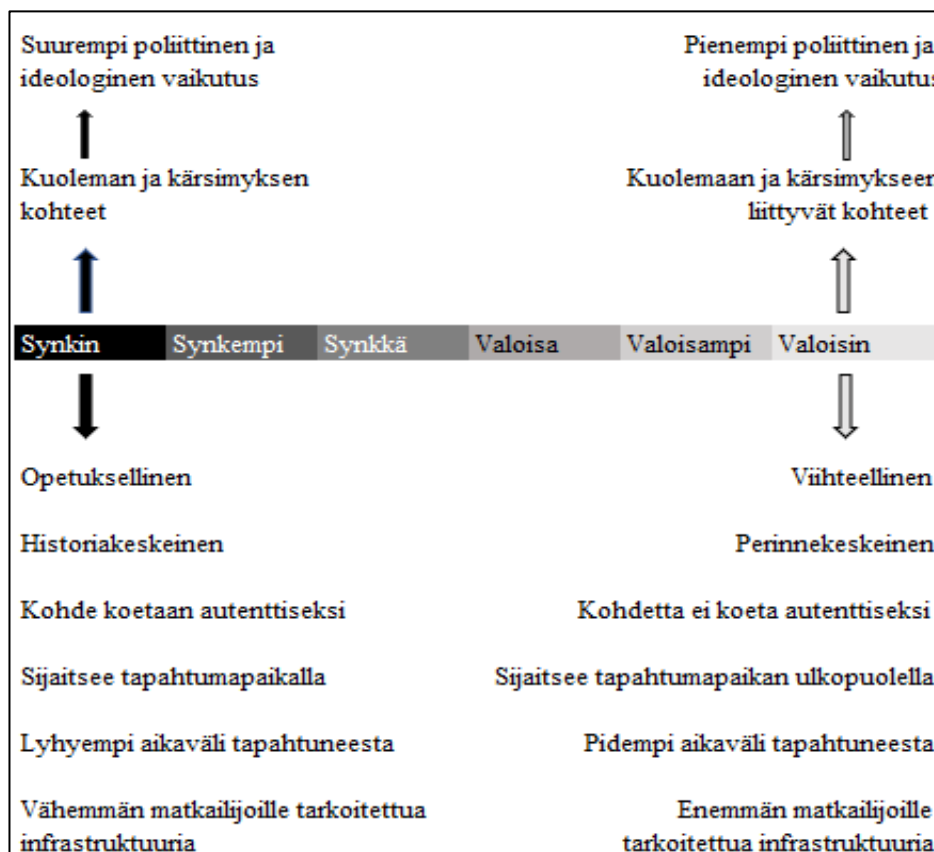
Suurempi poliittinen ja ideologinen vaikutus

Pienempi poliittinen ja ideologinen vaikutus

Kuoleman ja kärsimyksen kohteet

Kuolemaan ja kärsimykseen liittyvät kohteet

| Synkin | Synkempi | Synkkä | Valoisa | Valoisampi | Valoisin |
|---|---|---|---|---|---|

Opetuksellinen

Viihteellinen

Historiakeskeinen

Perinnekeskeinen

Kohde koetaan autenttiseksi

Kohdetta ei koeta autenttiseksi

Sijaitsee tapahtumapaikalla

Sijaitsee tapahtumapaikan ulkopuolella

Lyhyempi aikaväli tapahtuneesta

Pidempi aikaväli tapahtuneesta

Vähemmän matkailijoille tarkoitettua infrastruktuuria

Enemmän matkailijoille tarkoitettua infrastruktuuria